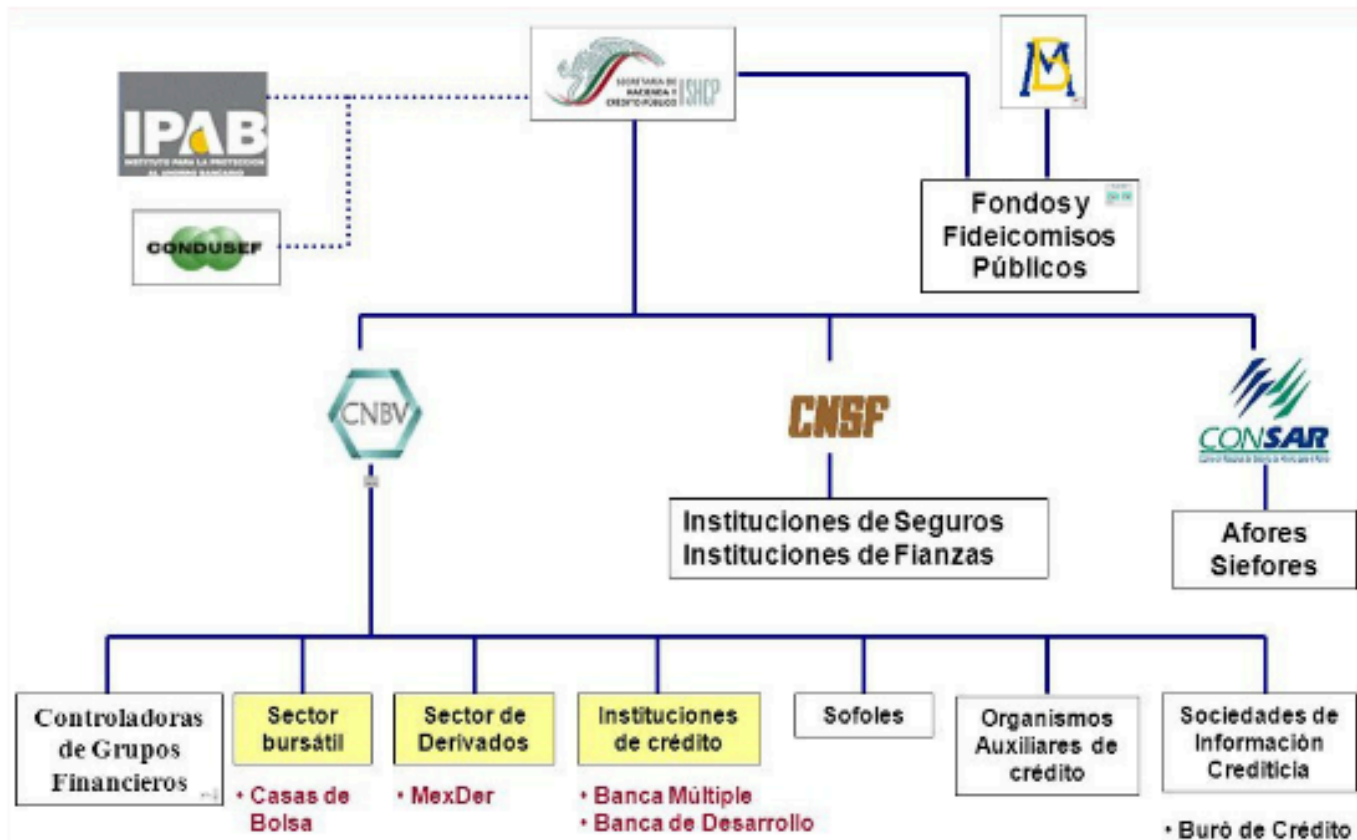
SECRETARÍA DE HACIENDA Y CRÉDITO PÚBLICO | SHCP

IPAB
INSTITUTO PARA LA PROTECCIÓN AL AHORRO BANCARIO

CONDUSEF

Fondos y Fideicomisos Públicos

CNBV

CNSF

CONSAR

Instituciones de Seguros
Instituciones de Fianzas

Afores
Siefores

Controladoras de Grupos Financieros

Sector bursátil
• Casas de Bolsa

Sector de Derivados
• MexDer

Instituciones de crédito
• Banca Múltiple
• Banca de Desarrollo

Sofoles

Organismos Auxiliares de crédito

Sociedades de Información Crediticia
• Buró de Crédito